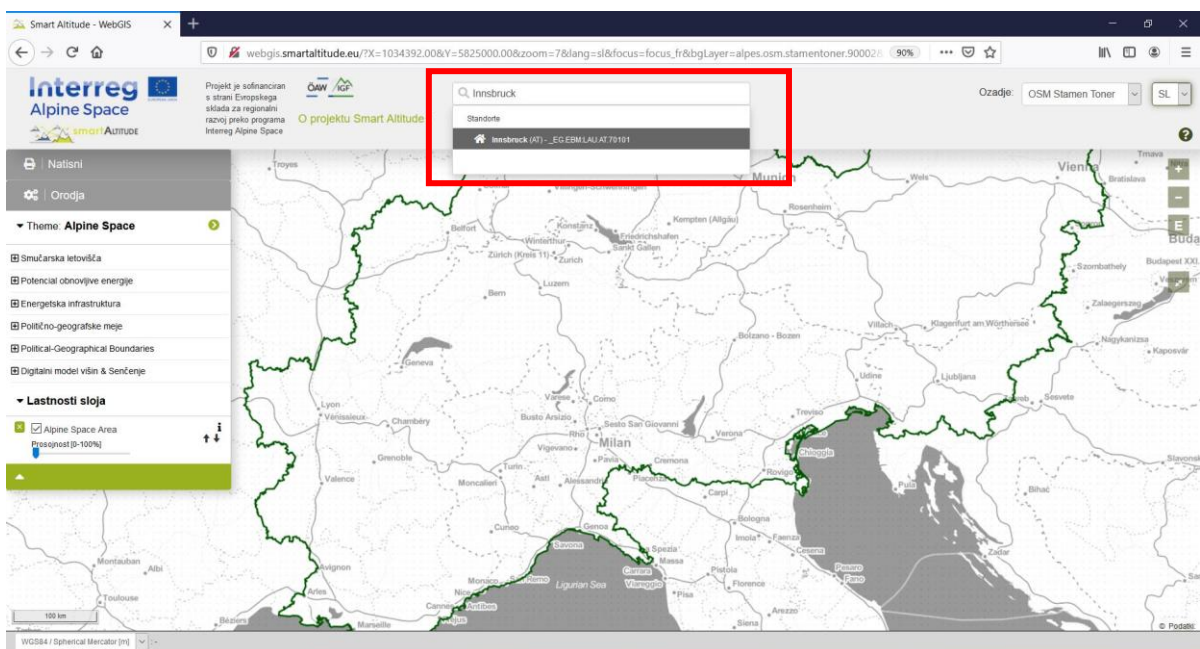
Smart Altitude - WebGIS

webgis.smartaltitude.eu/?X=1034392.00&Y=5825000.00&zoom=7&lang=sl&focus=focus_fr&bgLayer=alpes.osm.stamentoner.90002& 90%

Interreg Alpine Space
smart ALTITUDE

Projekt je sofinanciran s strani Evropskega sklada za regionalni razvoj preko programa Interreg Alpine Space

ÖAW IGF

O projektu Smart Altitude

Innsbruck

Standorte

Innsbruck (AT) - _EG.EBM.LAU.AT.70101

Ozadje: OSM Stamen Toner SL

Natisni

Orodja

Theme: Alpine Space

Smučarska letovišča

Potencial obnovljive energije

Energetska infrastruktura

Politično-geografske meje

Political-Geographical Boundaries

Digitalni model višin & Senčenje

Lastnosti sloja

Alpine Space Area

Prosojnost [0-100%]

Troyes
Munich
Vienna
Bratislava
Tmava
Belfort
Konstanz
Friedrichshafen
Kempten (Allgäu)
Rosenheim
Wels
Winterthur
Sankt Gallen
Zürich (Kreis 11)
Zurich
Luzern
Bern
Budapest XXI.
Buda
Szombathely
Zalaegerszeg
Bolzano - Bozen
Villach
Klagenfurt am Wörthersee
Nagykanizsa
Kaposvár
Geneva
Udine
Ljubljana
Lyon
Vénissieux
Chambéry
Varese
Como
Busto Arsizio
Sesto San Giovanni
Rho
Milan
Verona
Treviso
Chioggia
Vigevano
Pavia
Cremona
Grenoble
Turin
Valence
Moncalieri
Asti
Alessandria
Piacenza
Carpi
Rovigo
Pula
Bihać
Slavonsk
Bologna
Imola
Faenza
Cesena
Pesaro
Fano
Zadar
Cuneo
Genoa
Savona
Spezia
Massa
Carrara
Viareggio
Pistoia
Florence
Pisa
Arezzo
Siena
Montauban
Albi
Toulouse
Avignon
Arles
Monaco
San Remo
Nice
Cannes
Antibes
Ligurian Sea
Marseille
Béziers
Sesvete

100 km

© Podatki

WGS84 / Spherical Mercator [m]